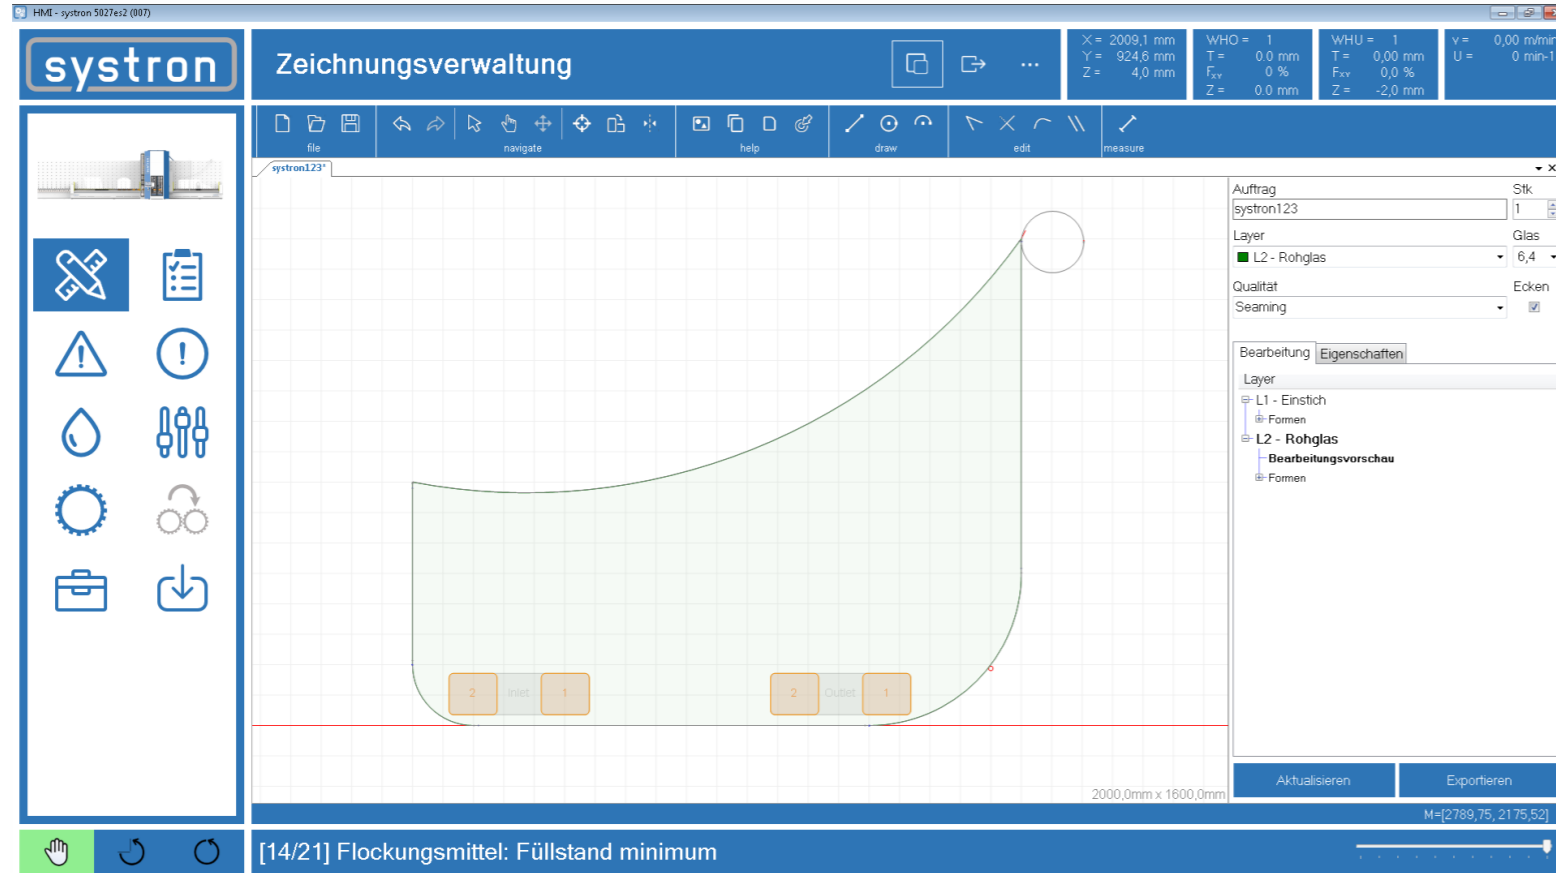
HMI - systron 5027es2 (007)

systron

Zeichnungsverwaltung

X = 2009,1 mm
Y = 924,6 mm
Z = 4,0 mm

WHO = 1
T = 0.0 mm
$F_{xy}$ 0 %
Z = 0.0 mm

WHU = 1
T = 0,00 mm
$F_{xy}$ 0,0 %
Z = -2,0 mm

v = 0,00 m/min
U = 0 min-1

file
navigate
help
draw
edit
measure

systron123*

Auftrag
systron123
Stk
1
Layer
L2 - Rohglas
Glas
6,4
Qualität
Seaming
Ecken

Bearbeitung
Eigenschaften

Layer
L1 - Einstich
Formen
L2 - Rohglas
Bearbeitungsvorschau
Formen

2
Inlet
1
2
Outlet
1

2000,0mm x 1600,0mm

Aktualisieren
Exportieren

M=[2789,75, 2175,52]

[14/21] Flockungsmittel: Füllstand minimum